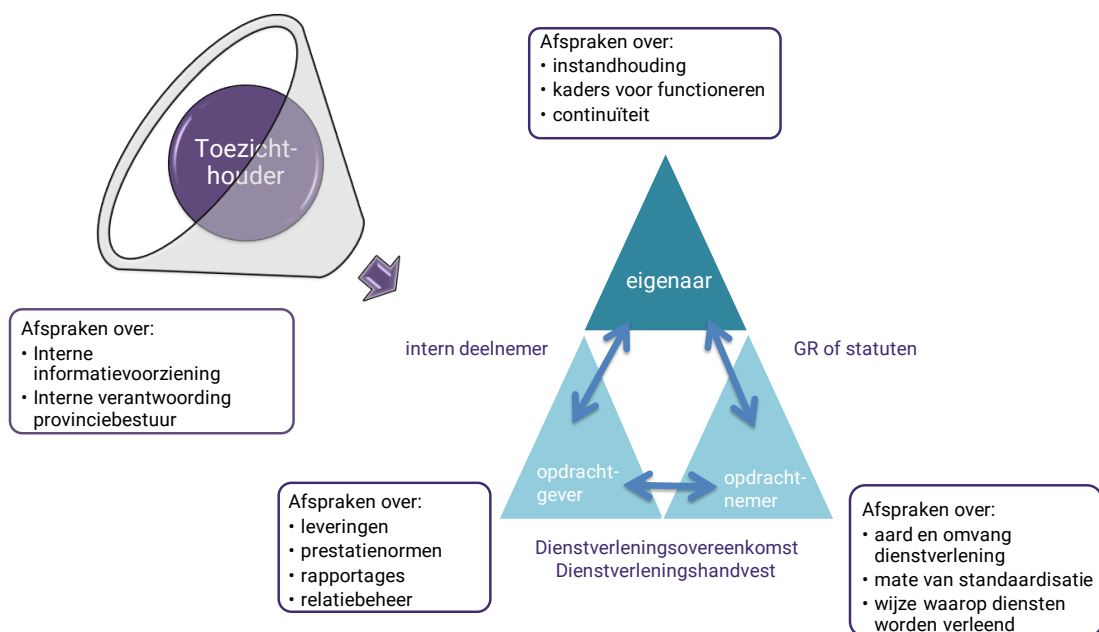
Toezichthouder

Afspraken over:
• instandhouding
• kaders voor functioneren
• continuïteit

eigenaar

Afspraken over:
• Interne informatievoorziening
• Interne verantwoording provinciebestuur

intern deelnemer

GR of statuten

opdrachtgever

opdrachtnemer

Afspraken over:
• leveringen
• prestatienormen
• rapportages
• relatiebeheer

Dienstverleningsovereenkomst
Dienstverleningshandvest

Afspraken over:
• aard en omvang dienstverlening
• mate van standaardisatie
• wijze waarop diensten worden verleend